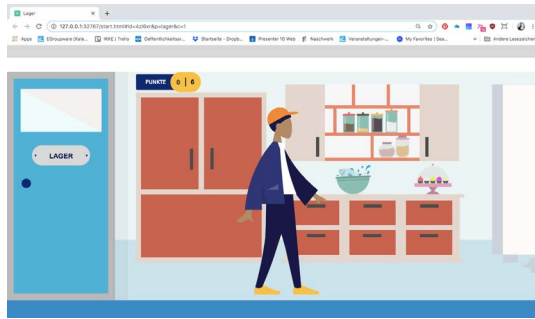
Lager
127.0.0.1:32767/start.html#id=&zl6xr&p=lager&c=1
Apps EGroupware (Kala... IKKE | Trello Oeffentlichkeitsar... Startseite - Dropb... Presenter 10 Web Naschwerk Veranstaltungen-... My Favorites | Bes... Andere Lesezeichen
PUNKTE 0 | 6
LAGER